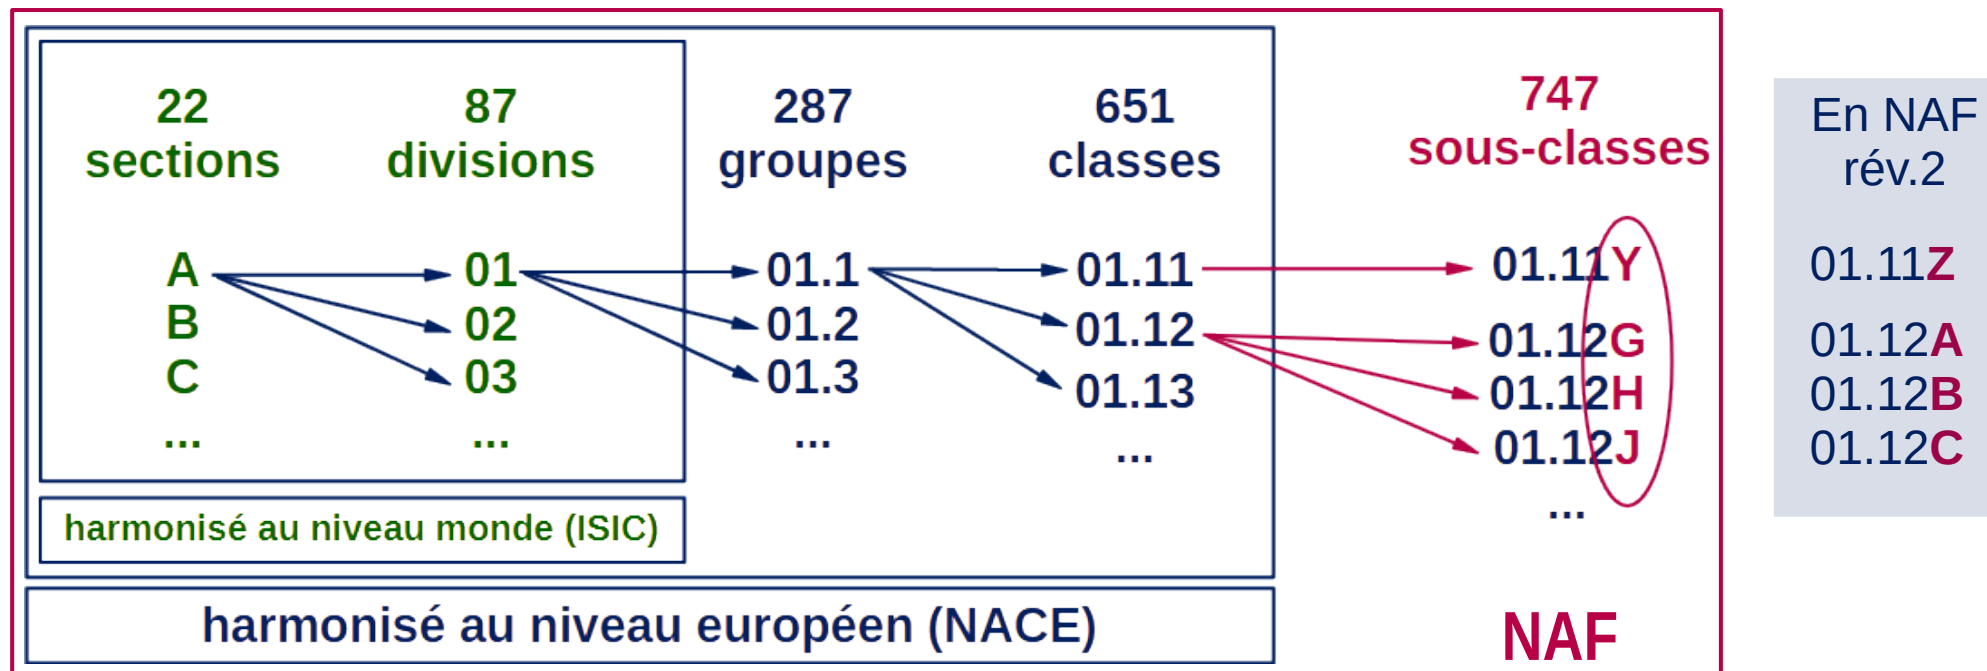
22
sections

87
divisions

287
groupes

651
classes

747
sous-classes

A
B
C
...

01
02
03
...

01.1
01.2
01.3
...

01.11
01.12
01.13
...

01.11Y
01.12G
01.12H
01.12J
...

harmonisé au niveau monde (ISIC)

harmonisé au niveau européen (NACE)

NAF

En NAF
rév.2

01.11Z

01.12A
01.12B
01.12C